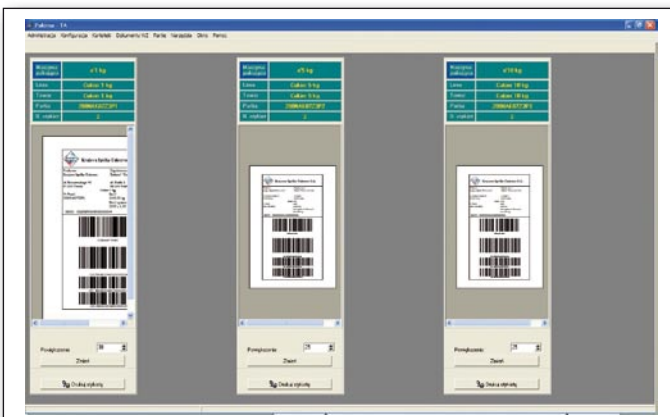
Pakowanie - TA

Administracja Konfiguracja Kartoteki Dokumenty WZ Partie Narzędzia Okno Pomoc

| Maszyna pakująca | < 1 kg |
|---|---|
| Linia | Cukier 1 kg |
| Towar | Cukier 1 kg |
| Partia | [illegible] |
| Il. etykiet | 2 |

Powiększenie: 30
Zmień
Drukuj etykiety

| Maszyna pakująca | < 5 kg |
|---|---|
| Linia | Cukier 5 kg |
| Towar | Cukier 5 kg |
| Partia | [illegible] |
| Il. etykiet | 2 |

Powiększenie: 25
Zmień
Drukuj etykiety

| Maszyna pakująca | < 10 kg |
|---|---|
| Linia | Cukier 10 kg |
| Towar | Cukier 10 kg |
| Partia | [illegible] |
| Il. etykiet | 2 |

Powiększenie: 25
Zmień
Drukuj etykiety